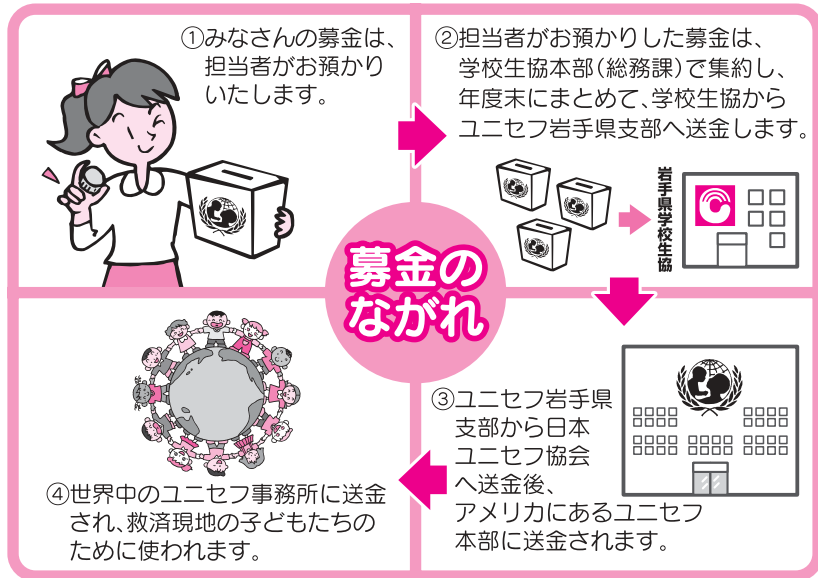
①みなさんの募金は、担当者がお預かりいたします。

②担当者がお預かりした募金は、学校生協本部（総務課）で集約し、年度末にまとめて、学校生協からユニセフ岩手県支部へ送金します。

岩手県学校生協

募金のながれ

③ユニセフ岩手県支部から日本ユニセフ協会へ送金後、アメリカにあるユニセフ本部に送金されます。

④世界中のユニセフ事務所に送金され、救済現地の子どもたちのために使われます。